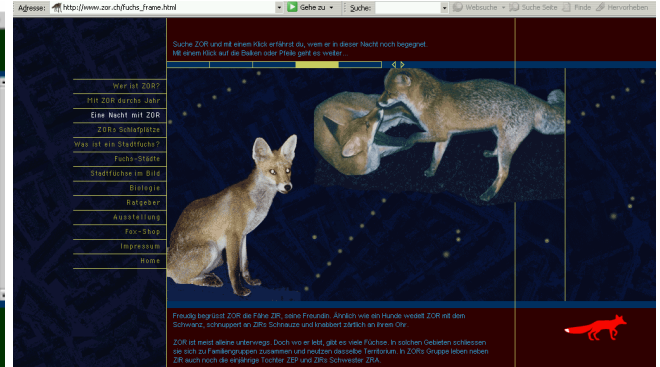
Adresse: http://www.zor.ch/fuchs_frame.html

Gehe zu

Suche:

Websuche

Suche Seite

Finde

Hervorheben

Suche ZOR und mit einem Klick erfährst du, wem er in dieser Nacht noch begegnet. Mit einem Klick auf die Balken oder Pfeile geht es weiter.

Wer ist ZOR?

Mit ZOR durchs Jahr

Eine Nacht mit ZOR

ZORs Schlafplätze

Was ist ein Stadtfuchs?

Fuchs-Städte

Stadtfüchse im Bild

Biologie

Ratgeber

Ausstellung

Fox-Shop

Impressum

Home

Freudig begrüsst ZOR die Fähe ZIR, seine Freundin. Ähnlich wie ein Hunde wedelt ZOR mit dem Schwanz, schnuppert an ZIRs Schnauze und knabbert zärtlich an ihrem Ohr.

ZOR ist meist alleine unterwegs. Doch wo er lebt, gibt es viele Füchse. In solchen Gebieten schliessen sie sich zu Familiengruppen zusammen und neutzen dasselbe Territorium. In ZORs Gruppe leben neben ZIR auch noch die einjährige Tochter ZEP und ZIRs Schwester ZRA.